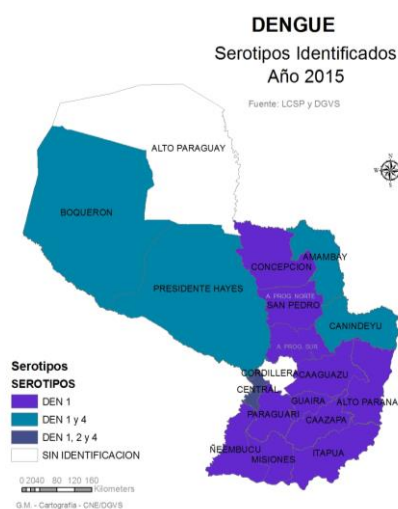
DENGUE
Serotipos Identificados
Año 2015

Fuente: LCSP y DGVS

ALTO PARAGUAY
BOQUERON
PRESIDENTE HAYES
CONCEPCION
AMAMBAY
A. PROG. NORTE
SAN PEDRO
CANINDEYU
A. PROG. SUR
CORDILLERA
CAAGUAZU
CENTRAL
GUAIRA
ALTO PARANA
PARAGUARI
CAAZAPA
ÑEEMBUCU
MISIONES
ITAPUA

Serotipos
SEROTIPOS
DEN 1
DEN 1 y 4
DEN 1, 2 y 4
SIN IDENTIFICACION

0 20 40 80 120 160 Kilometers

G.M. - Cartografía - CNE/DGVS